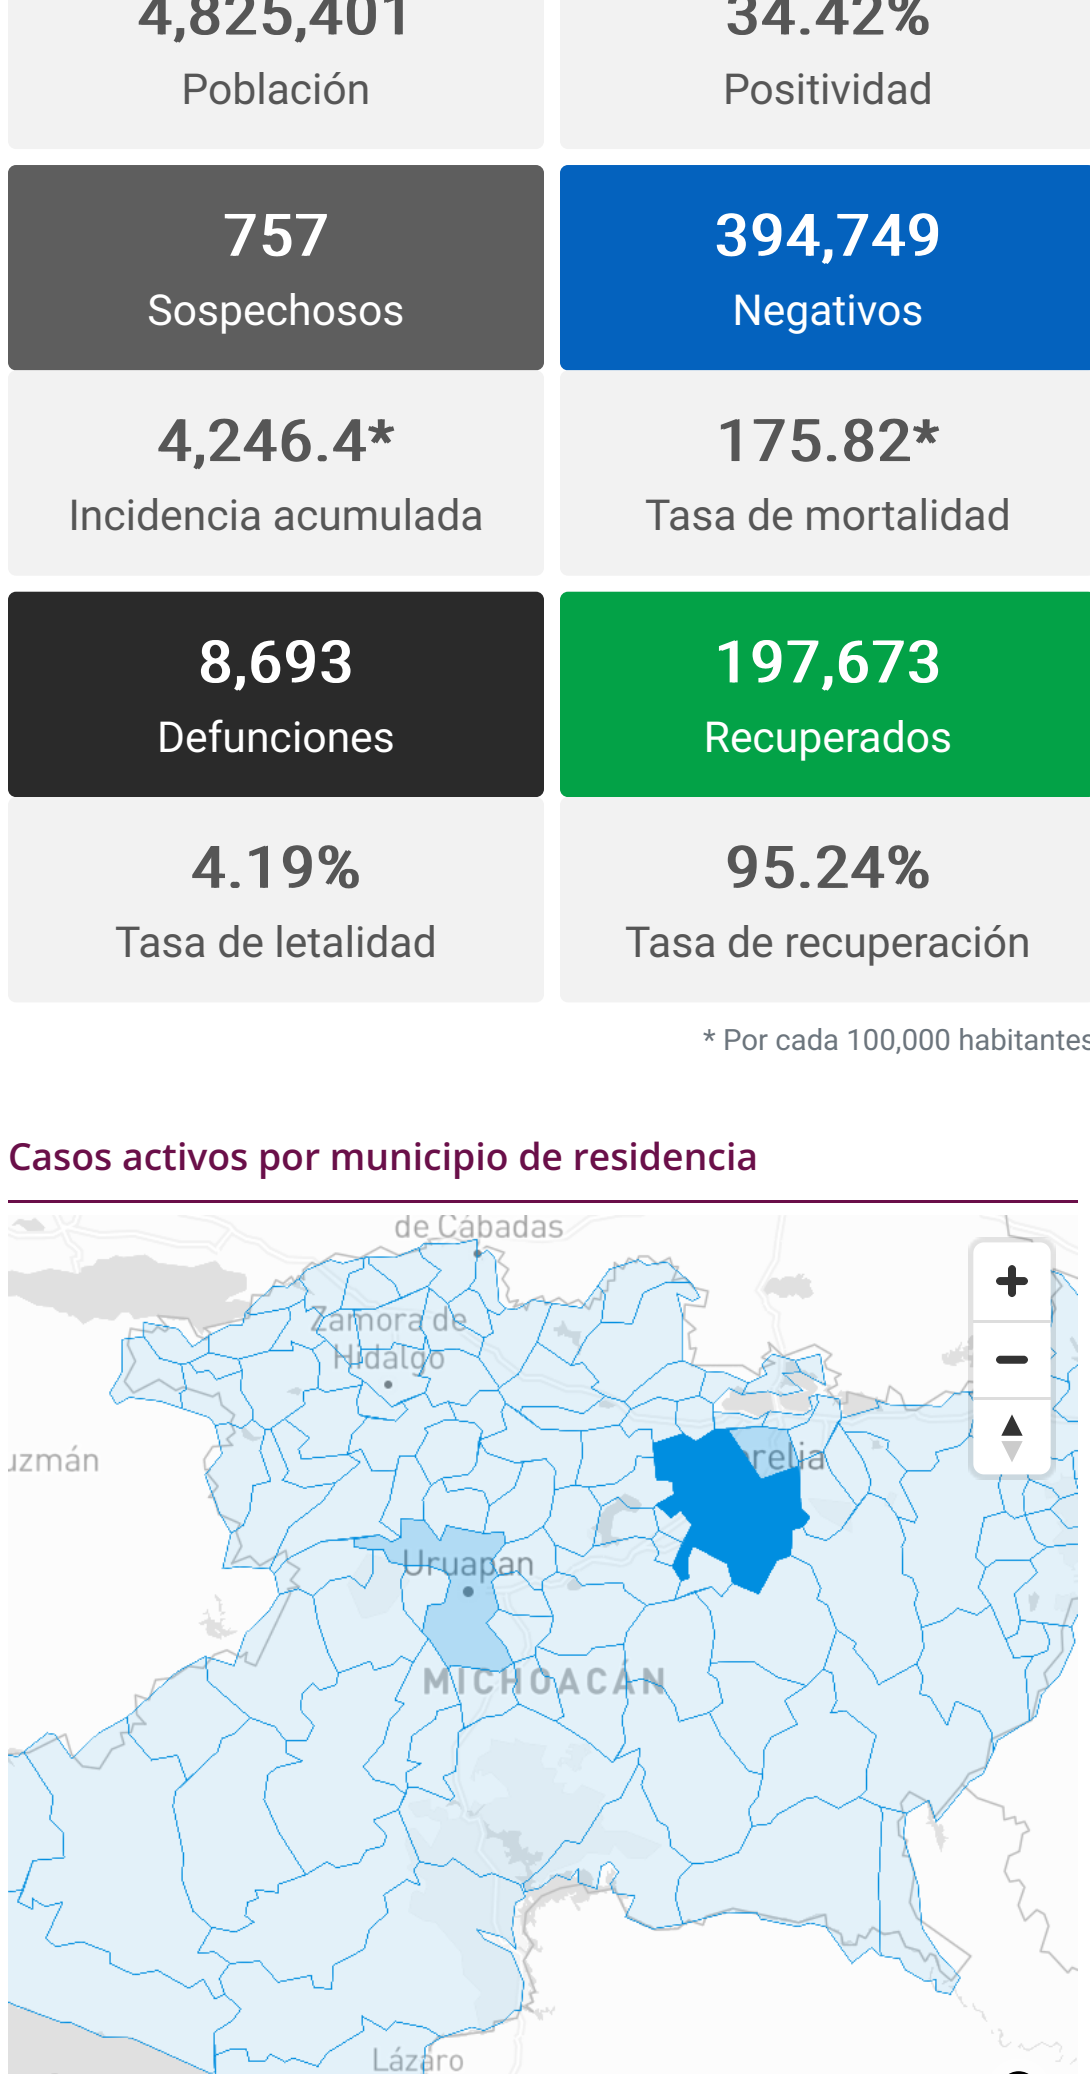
4,825,401
Población

34.42%
Positividad

757
Sospechosos

394,749
Negativos

4,246.4*
Incidencia acumulada

175.82*
Tasa de mortalidad

8,693
Defunciones

197,673
Recuperados

4.19%
Tasa de letalidad

95.24%
Tasa de recuperación

* Por cada 100,000 habitantes

Casos activos por municipio de residencia

de Cábadas
Zamora de Hidalgo
uzmán
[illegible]relia
Uruapan
MICHOACÁN
Lázaro

+
−